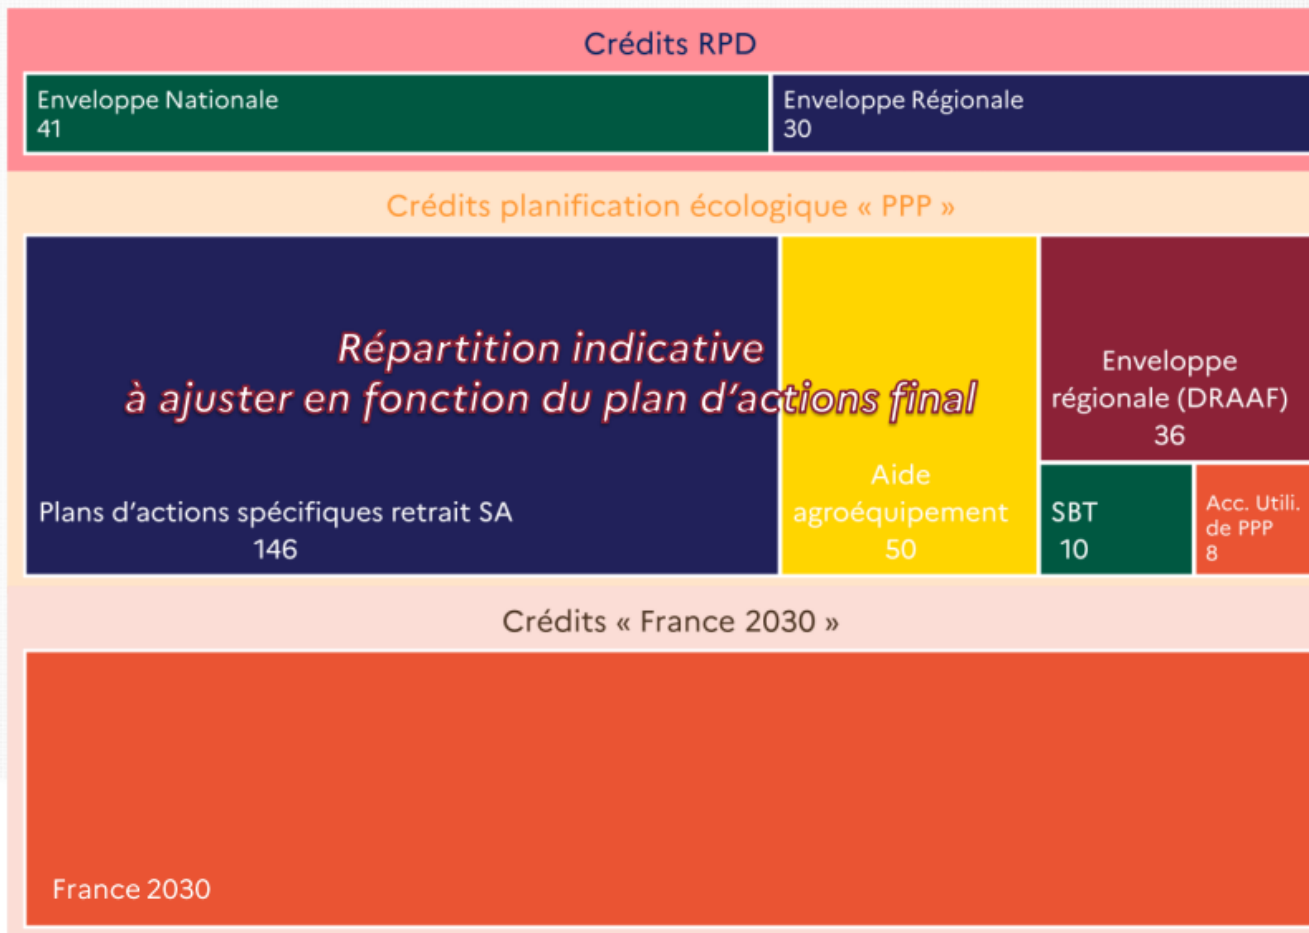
Crédits RPD

Enveloppe Nationale
41

Enveloppe Régionale
30

Crédits planification écologique « PPP »

Répartition indicative
à ajuster en fonction du plan d'actions final

Plans d'actions spécifiques retrait SA
146

Aide agroéquipement
50

Enveloppe régionale (DRAAF)
36

SBT
10

Acc. Utili. de PPP
8

Crédits « France 2030 »

France 2030